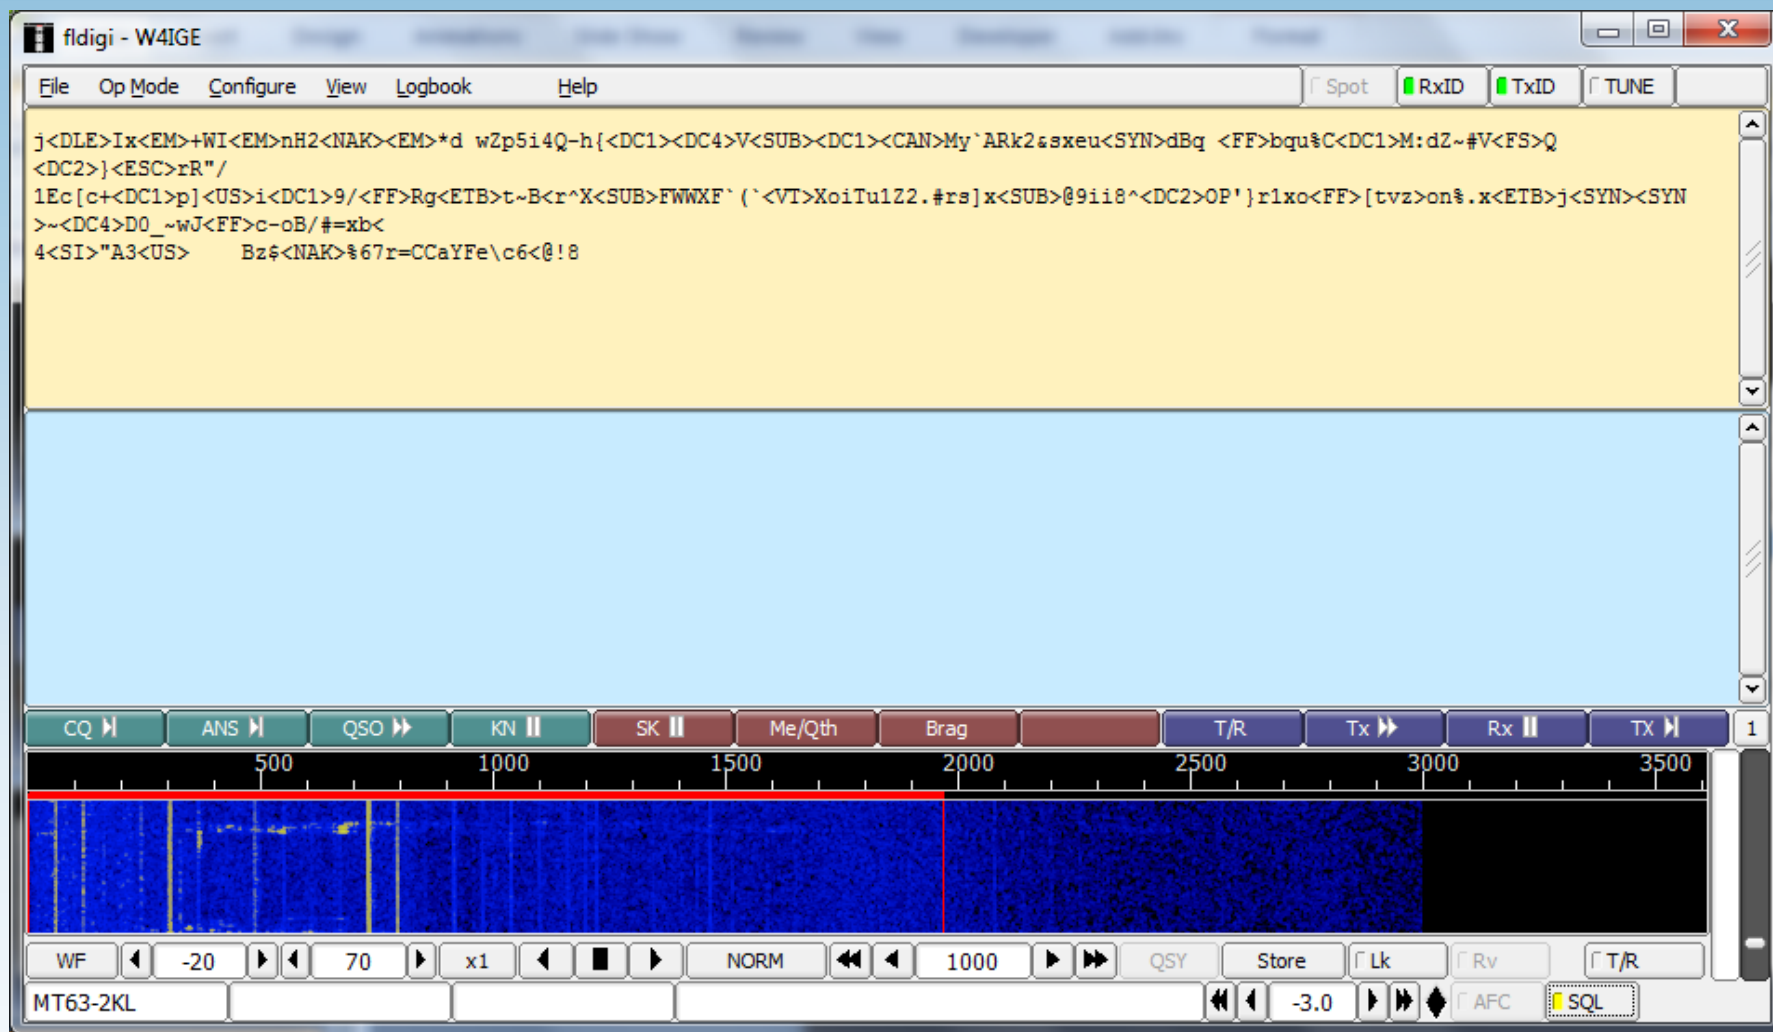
fldigi - W4IGE

File Op Mode Configure View Logbook Help

Spot RxID TxID TUNE

j<DLE>Ix<EM>+WI<EM>nH2<NAK><EM>*d wZp5i4Q-h{<DC1><DC4>V<SUB><DC1><CAN>My`ARk2&sxeu<SYN>dBq <FF>bqu%C<DC1>M:dZ~#V<FS>Q <DC2>}<ESC>rR"/
1Ec[c+<DC1>p]<US>i<DC1>9/<FF>Rg<ETB>t~B<r^X<SUB>FWWXF`(`<VT>XoiTu1Z2.#rs]x<SUB>@9ii8^<DC2>OP'}r1xo<FF>[tvz>on%.x<ETB>j<SYN><SYN>~<DC4>D0_~wJ<FF>c-oB/#=xb<
4<SI>"A3<US>    Bz$<NAK>%67r=CCaYFe\c6<@!8

CQ ANS QSO KN SK Me/Qth Brag T/R Tx Rx TX 1

500 1000 1500 2000 2500 3000 3500

WF -20 70 x1 NORM 1000 QSY Store Lk Rv T/R

MT63-2KL -3.0 AFC SQL